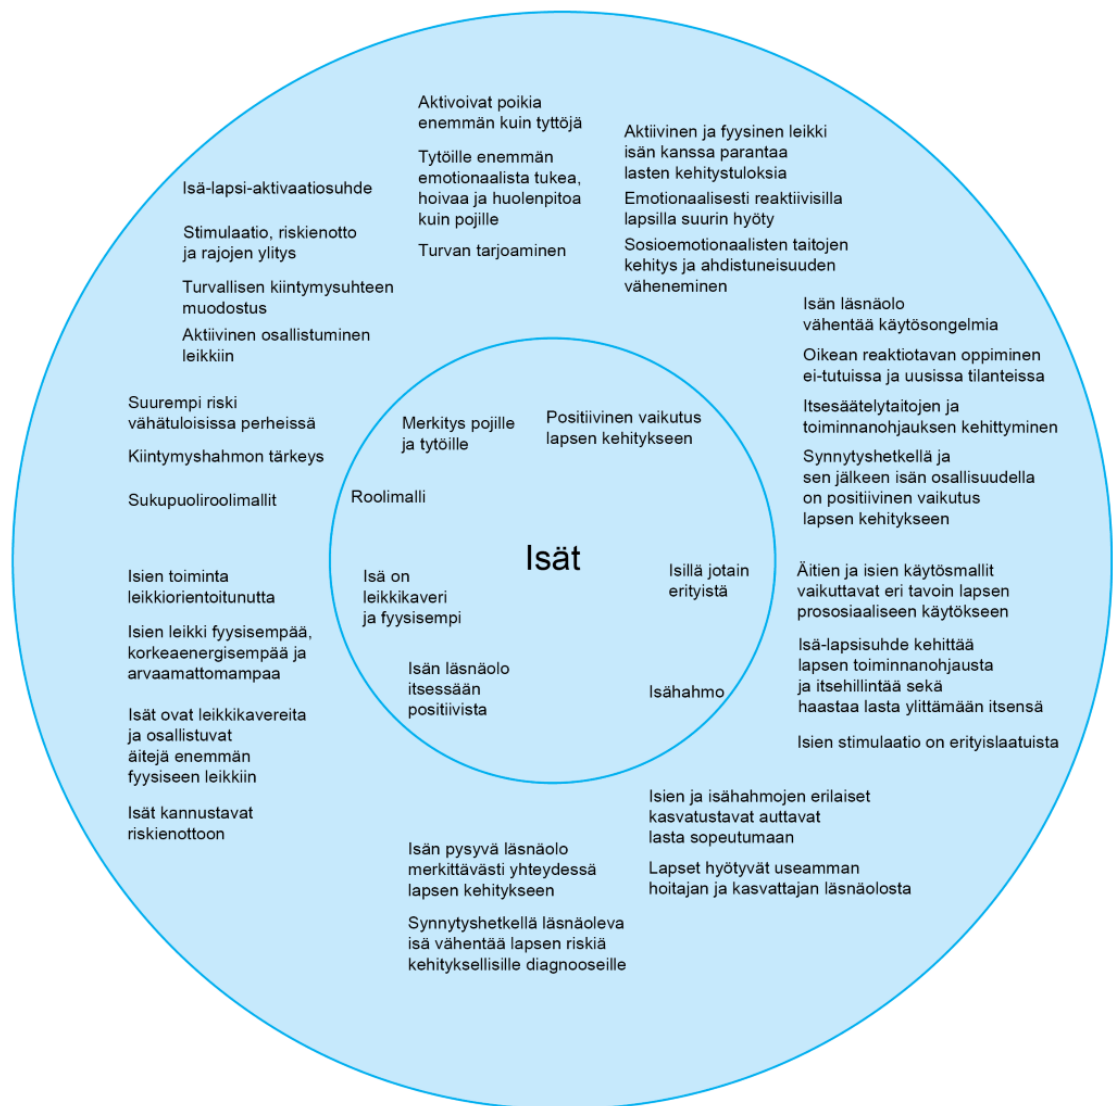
Aktivoivat poikia enemmän kuin tyttöjä

Tytöille enemmän emotionaalista tukea, hoivaa ja huolenpitoa kuin pojille

Turvan tarjoaminen

Aktiivinen ja fyysinen leikki isän kanssa parantaa lasten kehitystuloksia

Emotionaalisesti reaktiivisilla lapsilla suurin hyöty

Sosioemotionaalisten taitojen kehitys ja ahdistuneisuuden väheneminen

Isä-lapsi-aktivaatiosuhde

Stimulaatio, riskienotto ja rajojen ylitys

Turvallisen kiintymysuhteen muodostus

Aktiivinen osallistuminen leikkiin

Isän läsnäolo vähentää käytösongelmia

Oikean reaktiotavan oppiminen ei-tutuissa ja uusissa tilanteissa

Itsesäätelytaitojen ja toiminnanohjauksen kehittyminen

Synnytyshetkellä ja sen jälkeen isän osallisuudella on positiivinen vaikutus lapsen kehitykseen

Suurempi riski vähätuloisissa perheissä

Kiintymyshahmon tärkeys

Sukupuoliroolimallit

Merkitys pojille ja tytöille

Positiivinen vaikutus lapsen kehitykseen

Roolimalli

Isät

Isä on leikkikaveri ja fyysisempi

Isillä jotain erityistä

Isän läsnäolo itsessään positiivista

Isähahmo

Isien toiminta leikkiorientoitunutta

Isien leikki fyysisempää, korkeaenergisempää ja arvaamattomampaa

Isät ovat leikkikavereita ja osallistuvat äitejä enemmän fyysiseen leikkiin

Isät kannustavat riskienottoon

Äitien ja isien käytösmallit vaikuttavat eri tavoin lapsen prososiaaliseen käytökseen

Isä-lapsisuhde kehittää lapsen toiminnanohjausta ja itsehillintää sekä haastaa lasta ylittämään itsensä

Isien stimulaatio on erityislaatuista

Isien ja isähahmojen erilaiset kasvatustavat auttavat lasta sopeutumaan

Lapset hyötyvät useamman hoitajan ja kasvattajan läsnäolosta

Isän pysyvä läsnäolo merkittävästi yhteydessä lapsen kehitykseen

Synnytyshetkellä läsnäoleva isä vähentää lapsen riskiä kehityksellisille diagnooseille